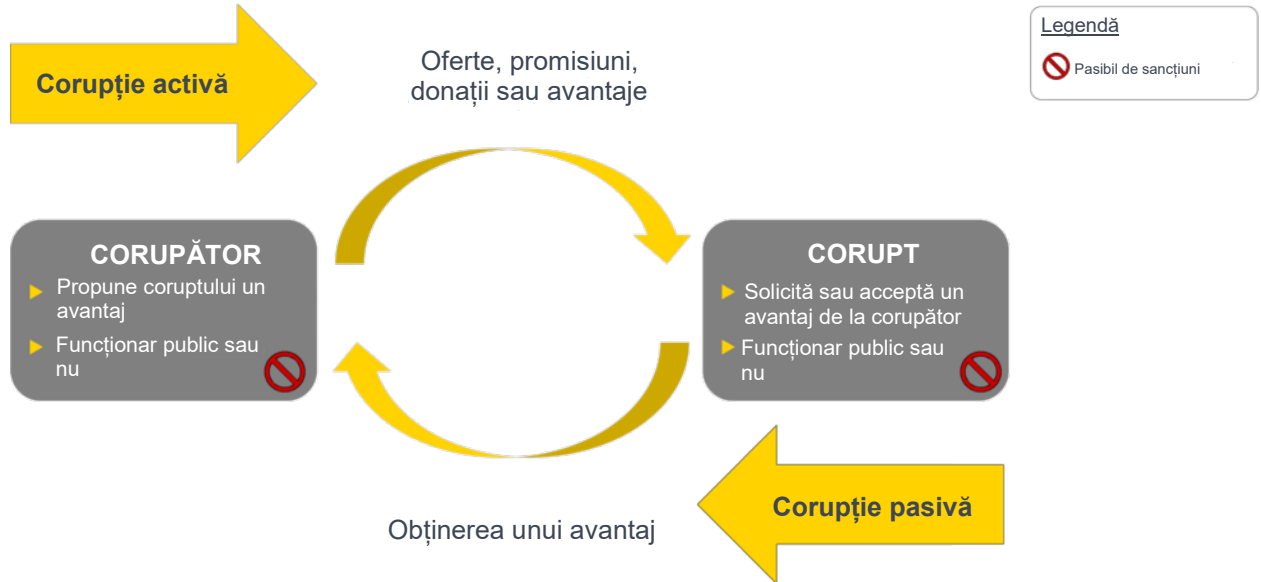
Corupție activă

Oferte, promisiuni, donații sau avantaje

Legendă

Pasibil de sancțiuni

CORUPĂTOR

Propune coruptului un avantaj

Funcționar public sau nu

CORUPT

Solicită sau acceptă un avantaj de la corupător

Funcționar public sau nu

Corupție pasivă

Obținerea unui avantaj